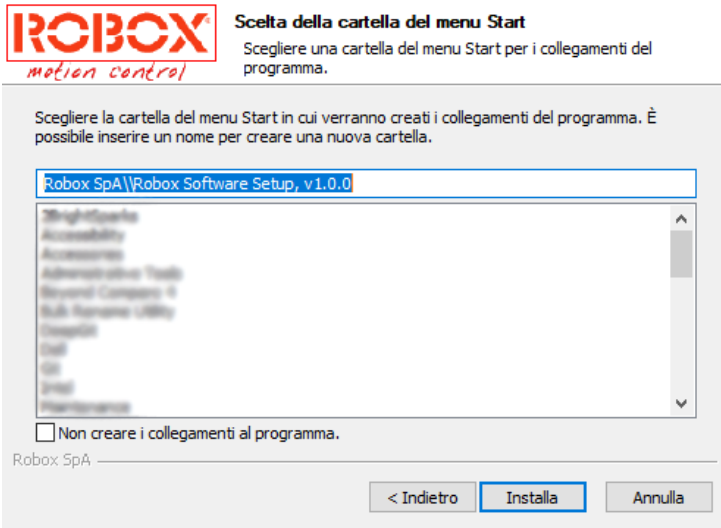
ROBOX®
motion control

Scelta della cartella del menu Start
Scegliere una cartella del menu Start per i collegamenti del programma.

Scegliere la cartella del menu Start in cui verranno creati i collegamenti del programma. È possibile inserire un nome per creare una nuova cartella.

Robox SpA\\Robox Software Setup, v1.0.0

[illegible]
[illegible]
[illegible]
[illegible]
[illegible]
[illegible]
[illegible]
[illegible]
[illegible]
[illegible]

Non creare i collegamenti al programma.

Robox SpA

< Indietro | Installa | Annulla